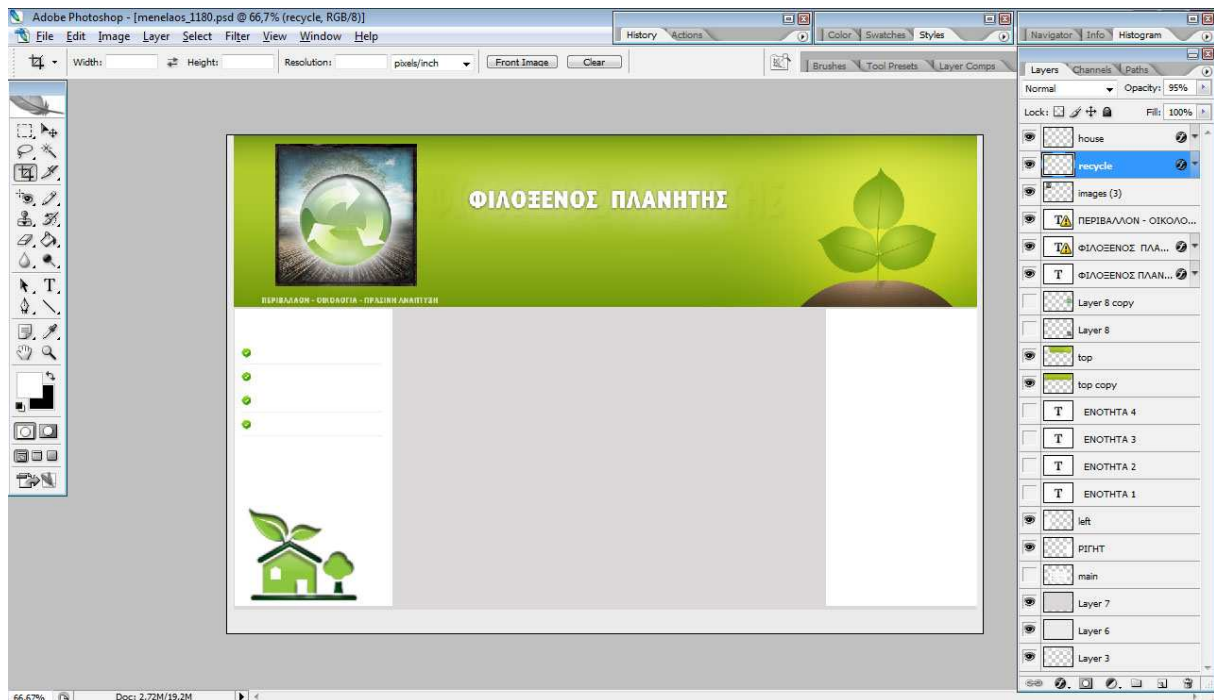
Adobe Photoshop - [menelaos_1180.psd @ 66,7% (recycle, RGB/8)]

File Edit Image Layer Select Filter View Window Help

Width: Height: Resolution: pixels/inch Front Image Clear

History Actions

Color Swatches Styles

Brushes Tool Presets Layer Comps

Navigator Info Histogram

Layers Channels Paths

Normal Opacity: 95%

Lock: Fill: 100%

house
recycle
images (3)
ΠΕΡΙΒΑΛΛΟΝ - ΟΙΚΟΛΟ...
ΦΙΛΟΞΕΝΟΣ ΠΛΑ...
ΦΙΛΟΞΕΝΟΣ ΠΛΑΝ...
Layer 8 copy
Layer 8
top
top copy
ΕΝΟΤΗΤΑ 4
ΕΝΟΤΗΤΑ 3
ΕΝΟΤΗΤΑ 2
ΕΝΟΤΗΤΑ 1
left
ΡΙΓΗΤ
main
Layer 7
Layer 6
Layer 3

ΦΙΛΟΞΕΝΟΣ ΠΛΑΝΗΤΗΣ

ΠΕΡΙΒΑΛΛΟΝ - ΟΙΚΟΛΟΓΙΑ - ΠΡΑΣΙΝΗ ΑΝΑΠΤΥΞΗ

66,67% Doc: 2,72M/19,2M